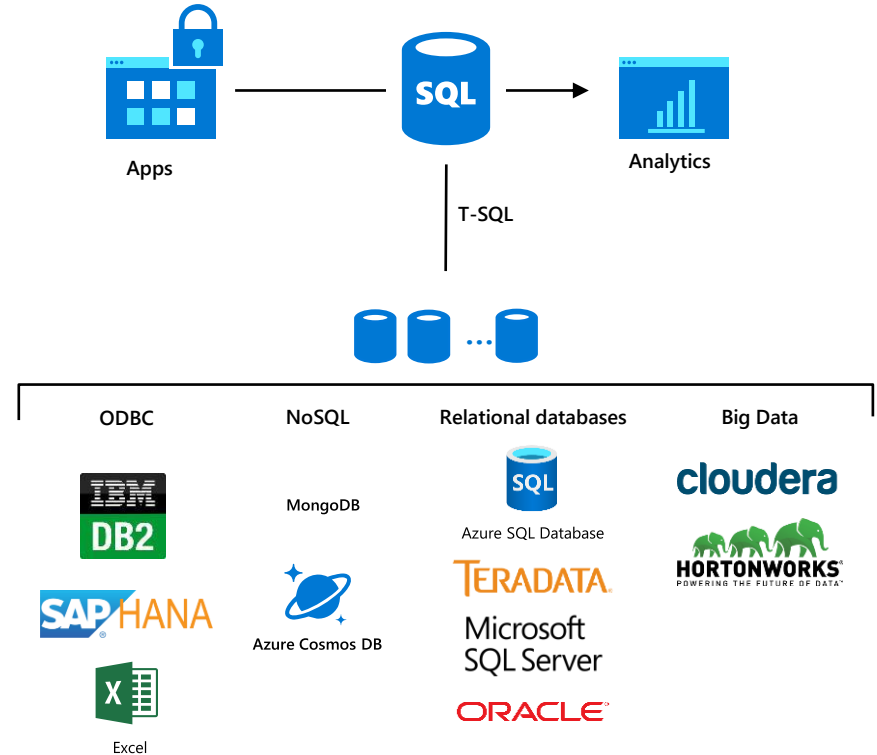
SQL

Apps

Analytics

T-SQL

...

ODBC

NoSQL

Relational databases

Big Data

IBM
DB2

SAP HANA

X
Excel

MongoDB

Azure Cosmos DB

SQL
Azure SQL Database

TERADATA

Microsoft
SQL Server

ORACLE

cloudera

HORTONWORKS
POWERING THE FUTURE OF DATA